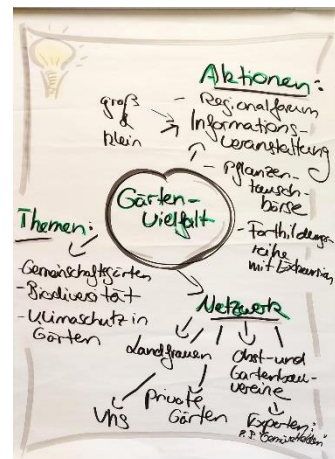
Aktionen:

groß & klein

- Regionalforum
- Informationsveranstaltung
- Pflanzentauschbörse
- Fortbildungsreihe mit Exkursion

Garten-Vielfalt

Themen:

- Gemeinschaftsgärten
- Biodiversität
- Klimaschutz in Gärten

Netzwerk

Landfrauen

Obst- und Gartenbauvereine

private Gärten

VHS

Experten: z.B. "Gemüseheld"